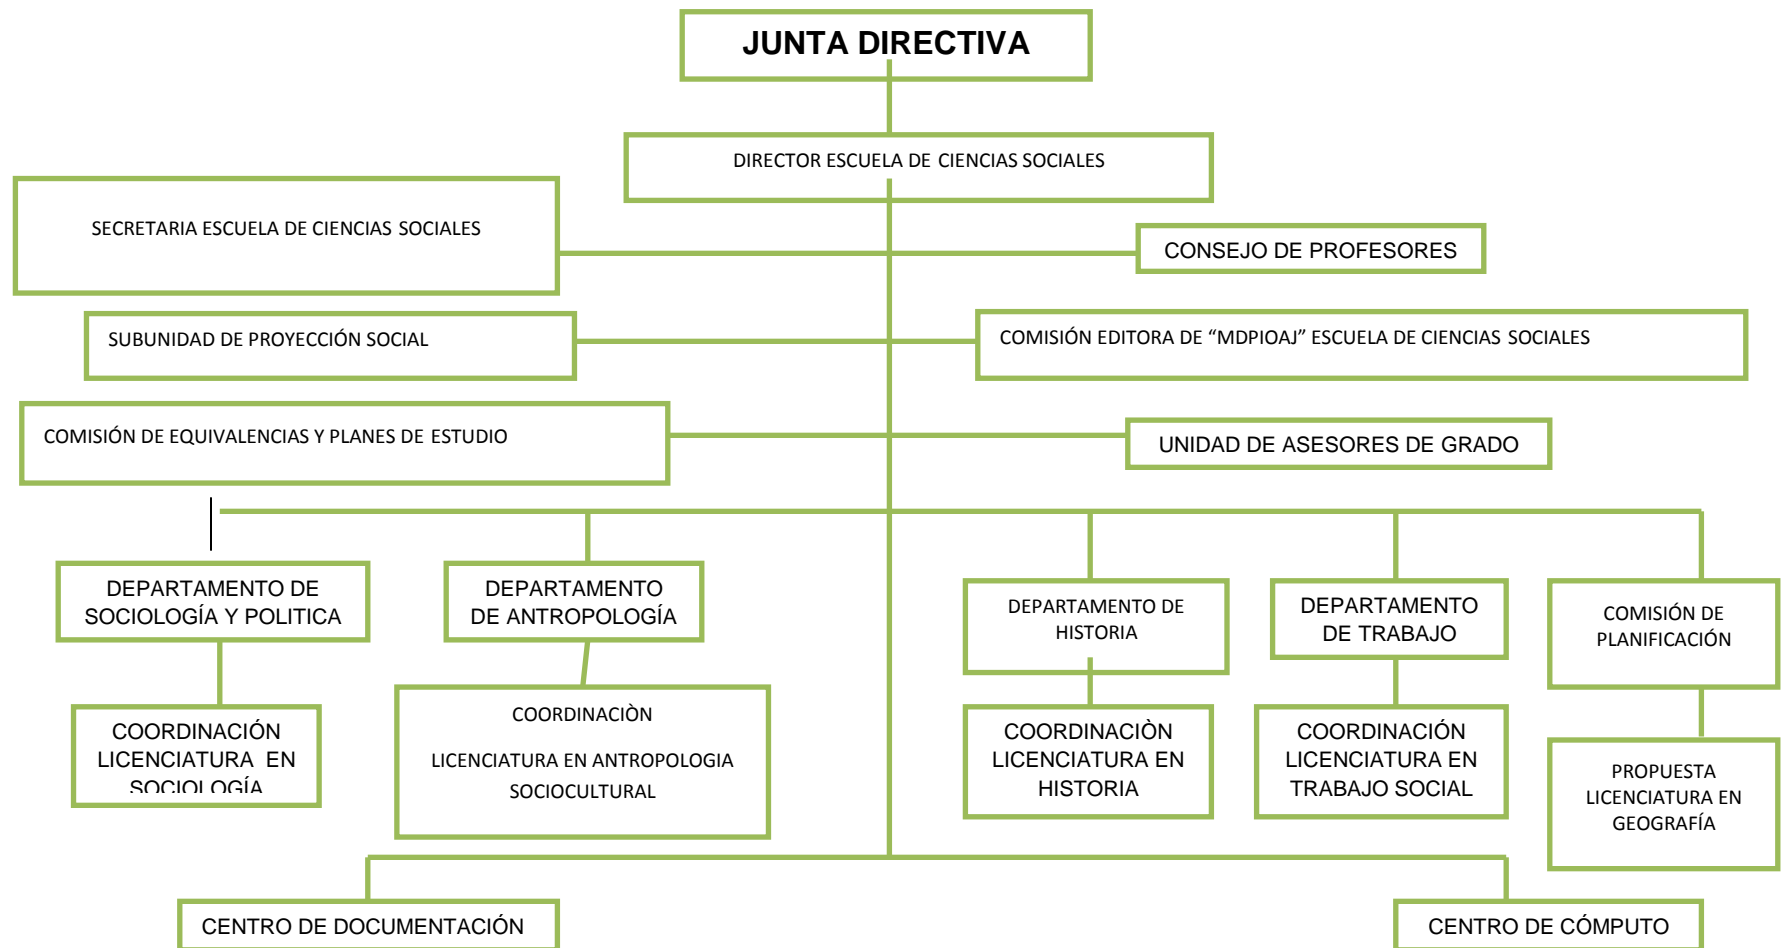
JUNTA DIRECTIVA

DIRECTOR ESCUELA DE CIENCIAS SOCIALES

SECRETARIA ESCUELA DE CIENCIAS SOCIALES

CONSEJO DE PROFESORES

SUBUNIDAD DE PROYECCIÓN SOCIAL

COMISIÓN EDITORA DE “MDPIOAJ” ESCUELA DE CIENCIAS SOCIALES

COMISIÓN DE EQUIVALENCIAS Y PLANES DE ESTUDIO

UNIDAD DE ASESORES DE GRADO

DEPARTAMENTO DE SOCIOLOGÍA Y POLITICA

DEPARTAMENTO DE ANTROPOLOGÍA

DEPARTAMENTO DE HISTORIA

DEPARTAMENTO DE TRABAJO

COMISIÓN DE PLANIFICACIÓN

COORDINACIÓN LICENCIATURA EN SOCIOLOGÍA

COORDINACÌON

LICENCIATURA EN ANTROPOLOGIA SOCIOCULTURAL

COORDINACÌON LICENCIATURA EN HISTORIA

COORDINACIÓN LICENCIATURA EN TRABAJO SOCIAL

PROPUESTA LICENCIATURA EN GEOGRAFÍA

CENTRO DE DOCUMENTACIÓN

CENTRO DE CÓMPUTO